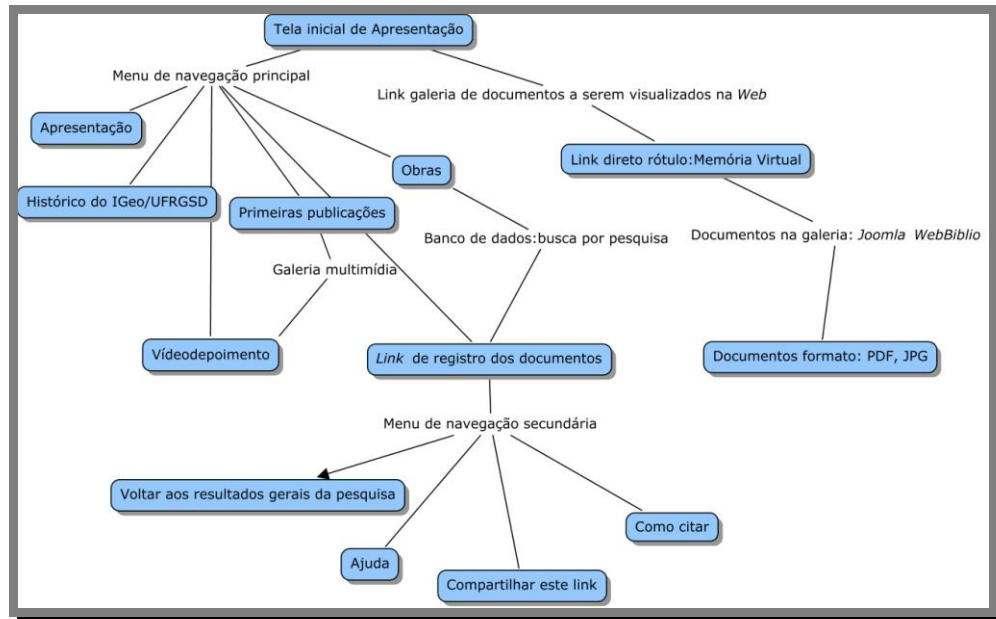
Tela inicial de Apresentação

Menu de navegação principal

Link galeria de documentos a serem visualizados na *Web*

Apresentação

Obras

Link direto rótulo:Memória Virtual

Histórico do IGeo/UFRGSD

Primeiras publicações

Banco de dados:busca por pesquisa

Documentos na galeria: *Joomla WebBiblio*

Galeria multimídia

Vídeodepoimento

*Link* de registro dos documentos

Documentos formato: PDF, JPG

Menu de navegação secundária

Voltar aos resultados gerais da pesquisa

Como citar

Ajuda

Compartilhar este link